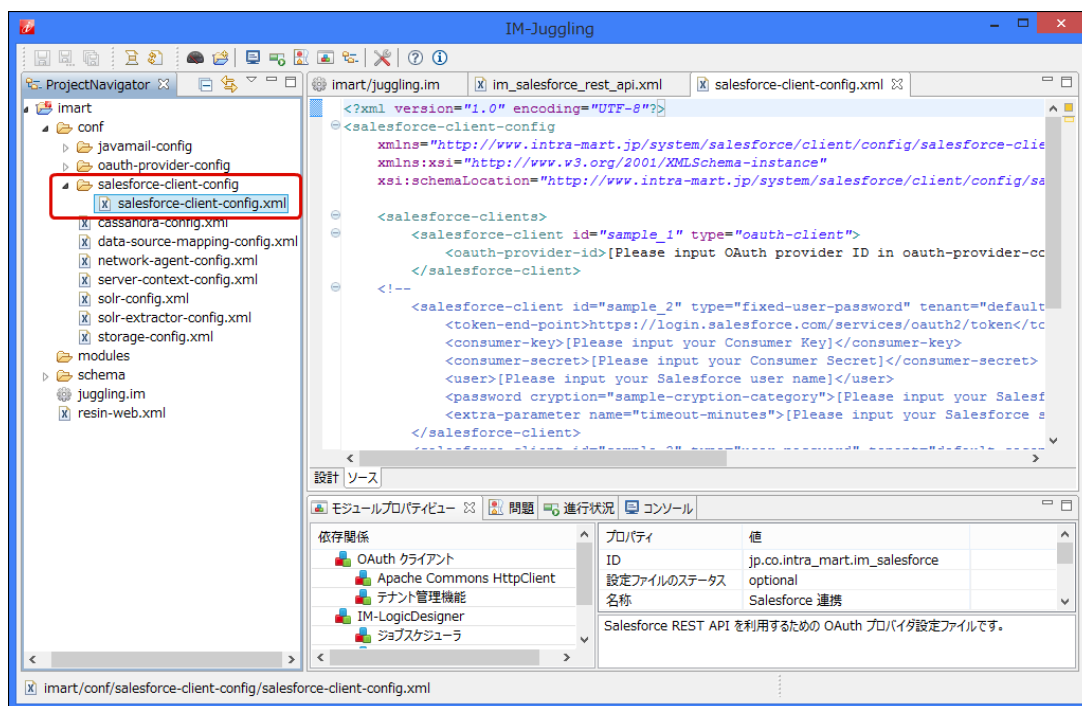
IM-Juggling

ProjectNavigator

imart
conf
javamail-config
oauth-provider-config
salesforce-client-config
salesforce-client-config.xml
cassandra-config.xml
data-source-mapping-config.xml
network-agent-config.xml
server-context-config.xml
solr-config.xml
solr-extractor-config.xml
storage-config.xml
modules
schema
juggling.im
resin-web.xml

imart/juggling.im
im_salesforce_rest_api.xml
salesforce-client-config.xml

<?xml version="1.0" encoding="UTF-8"?>
<salesforce-client-config
xmlns="http://www.intra-mart.jp/system/salesforce/client/config/salesforce-clie
xmlns:xsi="http://www.w3.org/2001/XMLSchema-instance"
xsi:schemaLocation="http://www.intra-mart.jp/system/salesforce/client/config/sa

<salesforce-clients>
<salesforce-client id="sample_1" type="oauth-client">
<oauth-provider-id>[Please input OAuth provider ID in oauth-provider-co
</salesforce-client>
<!--
<salesforce-client id="sample_2" type="fixed-user-password" tenant="default
<token-end-point>https://login.salesforce.com/services/oauth2/token</to
<consumer-key>[Please input your Consumer Key]</consumer-key>
<consumer-secret>[Please input your Consumer Secret]</consumer-secret>
<user>[Please input your Salesforce user name]</user>
<password cryption="sample-cryption-category">[Please input your Salesf
<extra-parameter name="timeout-minutes">[Please input your Salesforce s
</salesforce-client>
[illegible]

設計 ソース

モジュールプロパティビュー
問題
進行状況
コンソール

依存関係
OAuth クライアント
Apache Commons HttpClient
テナント管理機能
IM-LogicDesigner
ジョブスケジューラ

| プロパティ | 値 |
|---|---|
| ID | jp.co.intra_mart.im_salesforce |
| 設定ファイルのステータス | optional |
| 名称 | Salesforce 連携 |

Salesforce REST API を利用するための OAuth プロバイダ設定ファイルです。

imart/conf/salesforce-client-config/salesforce-client-config.xml